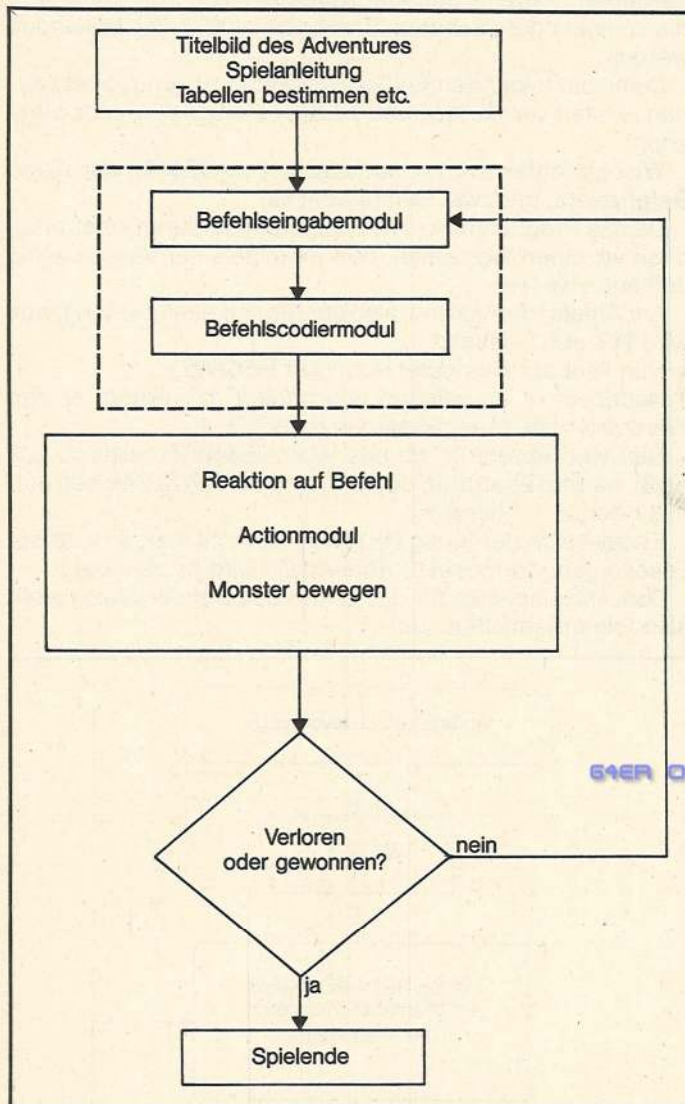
Titelbild des Adventures
Spielanleitung
Tabellen bestimmen etc.

Befehlseingabemodul

Befehlscodiermodul

Reaktion auf Befehl

Actionmodul

Monster bewegen

Verloren
oder gewonnen?

nein

ja

Spielende

64ER O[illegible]